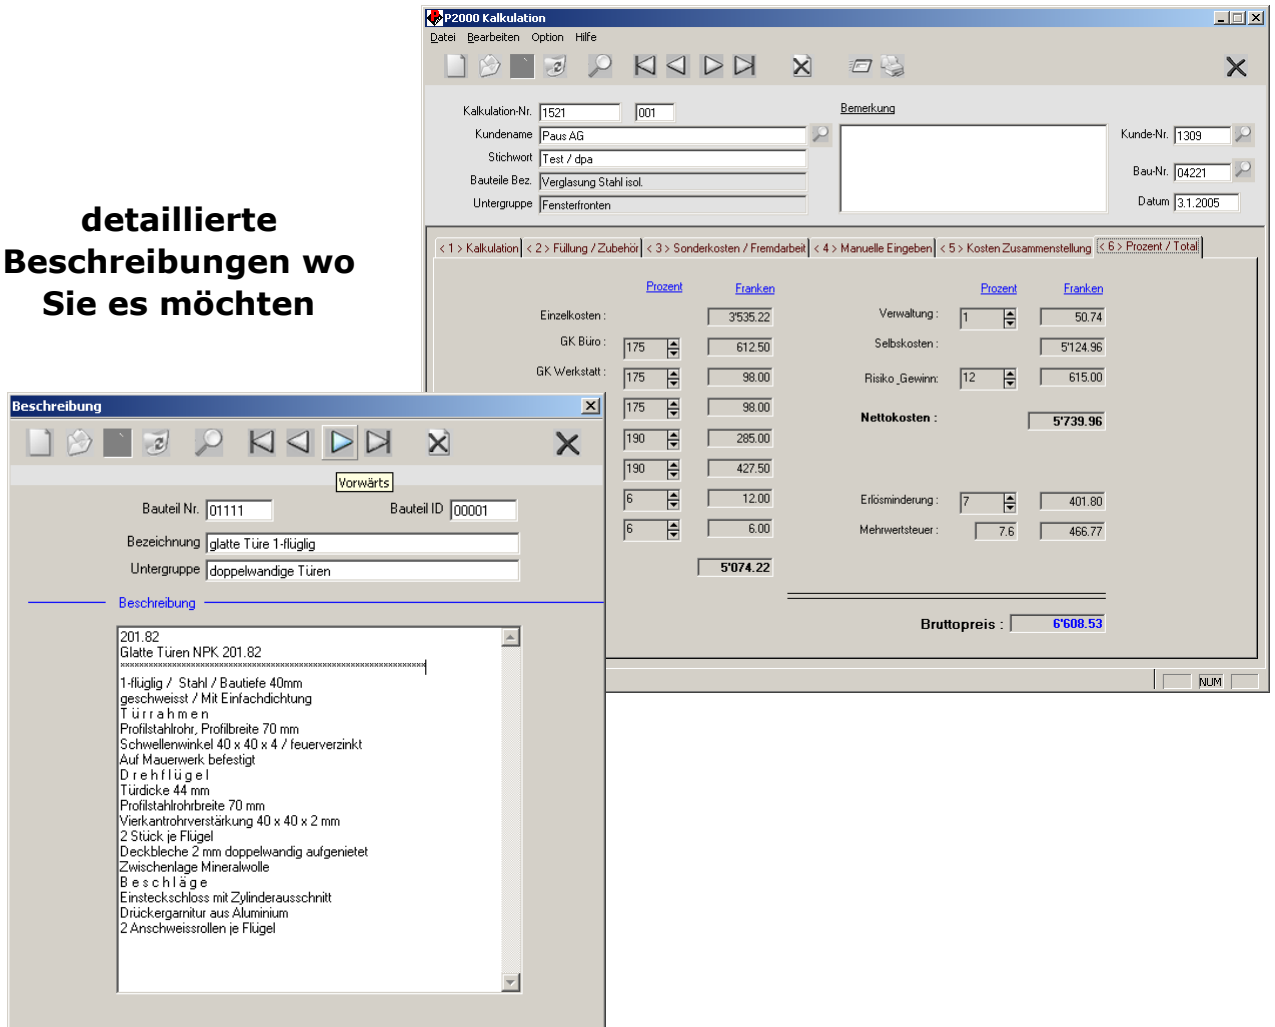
detaillierte Beschreibungen wo Sie es möchten

P2000 Kalkulation

Datei Bearbeiten Option Hilfe

Kalkulation-Nr. 1521 001
Kundename Paus AG
Stichwort Test / dpa
Bauteile Bez. Verglasung Stahl isol.
Untergruppe Fensterfronten

Bemerkung

Kunde-Nr. 1309
Bau-Nr. 04221
Datum 3.1.2005

< 1 > Kalkulation | < 2 > Füllung / Zubehör | < 3 > Sonderkosten / Fremdarbeit | < 4 > Manuelle Eingeben | < 5 > Kosten Zusammenstellung | < 6 > Prozent / Total

Prozent Franken
Einzelkosten : 3'535.22
GK Büro : 175 612.50
GK Werkstatt : 175 98.00
175 98.00
190 285.00
190 427.50
6 12.00
6 6.00
5'074.22

Prozent Franken
Verwaltung : 1 50.74
Selbskosten : 5'124.96
Risiko_Gewinn: 12 615.00
Nettokosten : 5'739.96
Erlösminderung : 7 401.80
Mehrwertsteuer : 7.6 466.77

Bruttopreis : 6'608.53

NUM

Beschreibung

Vorwärts

Bauteil Nr. 01111
Bauteil ID 00001
Bezeichnung glatte Türe 1-flüglig
Untergruppe doppelwandige Türen

Beschreibung

201.82
Glatte Türen NPK 201.82
****************************************************************
1-flüglig / Stahl / Bautiefe 40mm
geschweisst / Mit Einfachdichtung
T ü r r a h m e n
Profilstahlrohr, Profilbreite 70 mm
Schwellenwinkel 40 x 40 x 4 / feuerverzinkt
Auf Mauerwerk befestigt
D r e h f l ü g e l
Türdicke 44 mm
Profilstahlrohrbreite 70 mm
Vierkantrohrverstärkung 40 x 40 x 2 mm
2 Stück je Flügel
Deckbleche 2 mm doppelwandig aufgenietet
Zwischenlage Mineralwolle
B e s c h l ä g e
Einsteckschloss mit Zylinderausschnitt
Drückergarnitur aus Aluminium
2 Anschweissrollen je Flügel